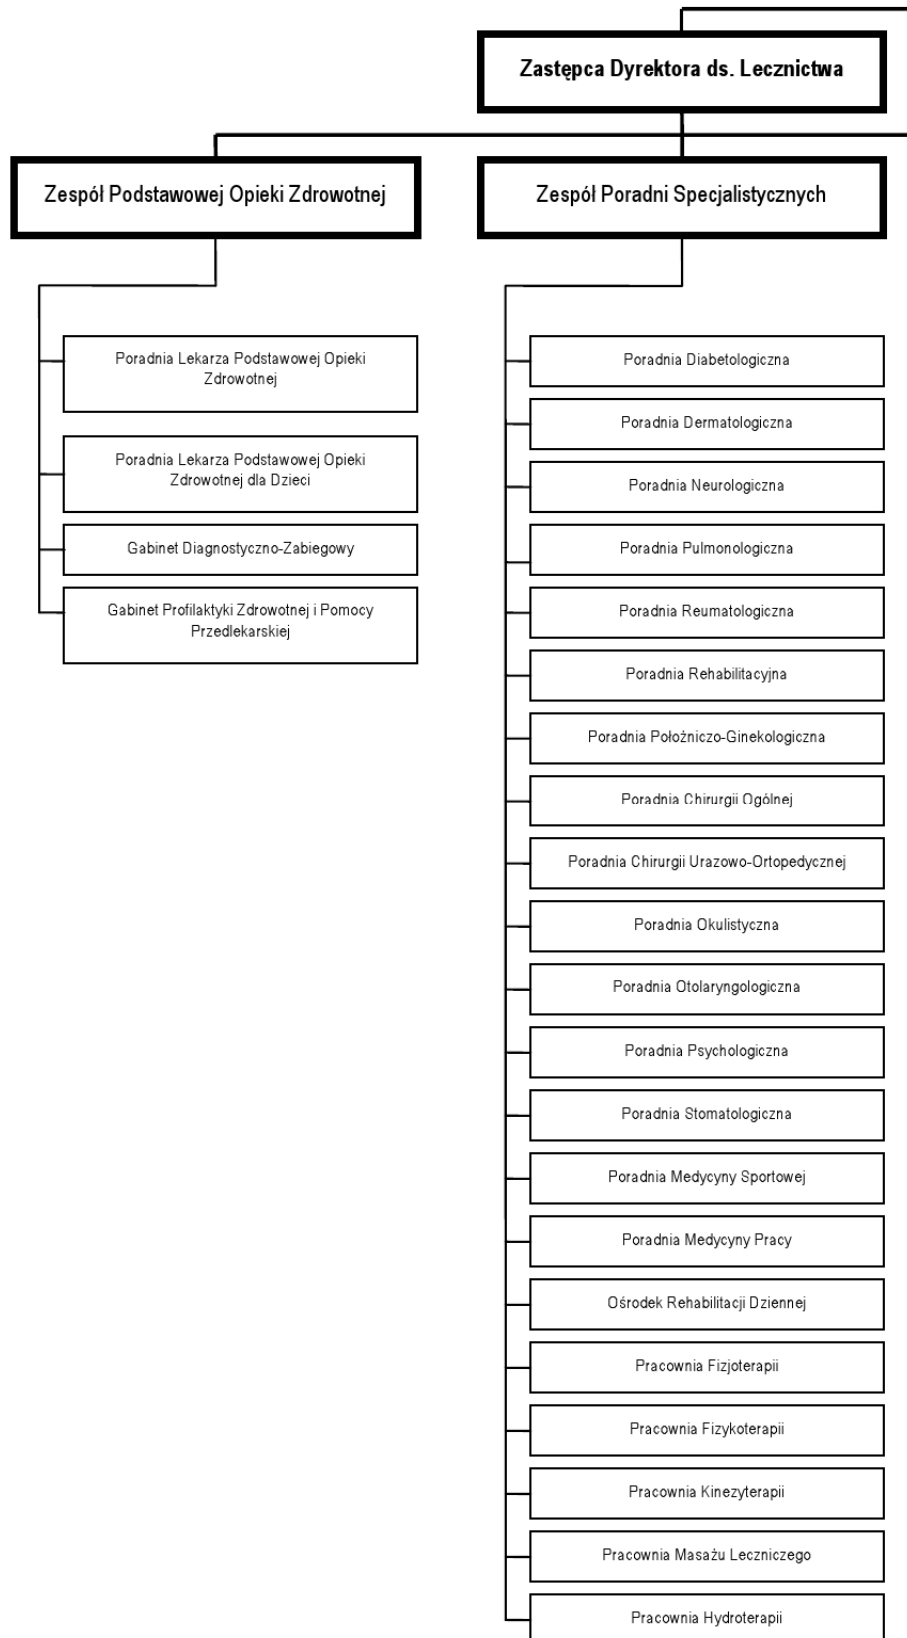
Zastępca Dyrektora ds. Lecznictwa

Zespół Podstawowej Opieki Zdrowotnej

Poradnia Lekarza Podstawowej Opieki Zdrowotnej

Poradnia Lekarza Podstawowej Opieki Zdrowotnej dla Dzieci

Gabinet Diagnostyczno-Zabiegowy

Gabinet Profilaktyki Zdrowotnej i Pomocy Przedlekarskiej

Zespół Poradni Specjalistycznych

Poradnia Diabetologiczna

Poradnia Dermatologiczna

Poradnia Neurologiczna

Poradnia Pulmonologiczna

Poradnia Reumatologiczna

Poradnia Rehabilitacyjna

Poradnia Położniczo-Ginekologiczna

Poradnia Chirurgii Ogólnej

Poradnia Chirurgii Urazowo-Ortopedycznej

Poradnia Okulistyczna

Poradnia Otolaryngologiczna

Poradnia Psychologiczna

Poradnia Stomatologiczna

Poradnia Medycyny Sportowej

Poradnia Medycyny Pracy

Ośrodek Rehabilitacji Dziennej

Pracownia Fizjoterapii

Pracownia Fizykoterapii

Pracownia Kinezyterapii

Pracownia Masażu Leczniczego

Pracownia Hydroterapii